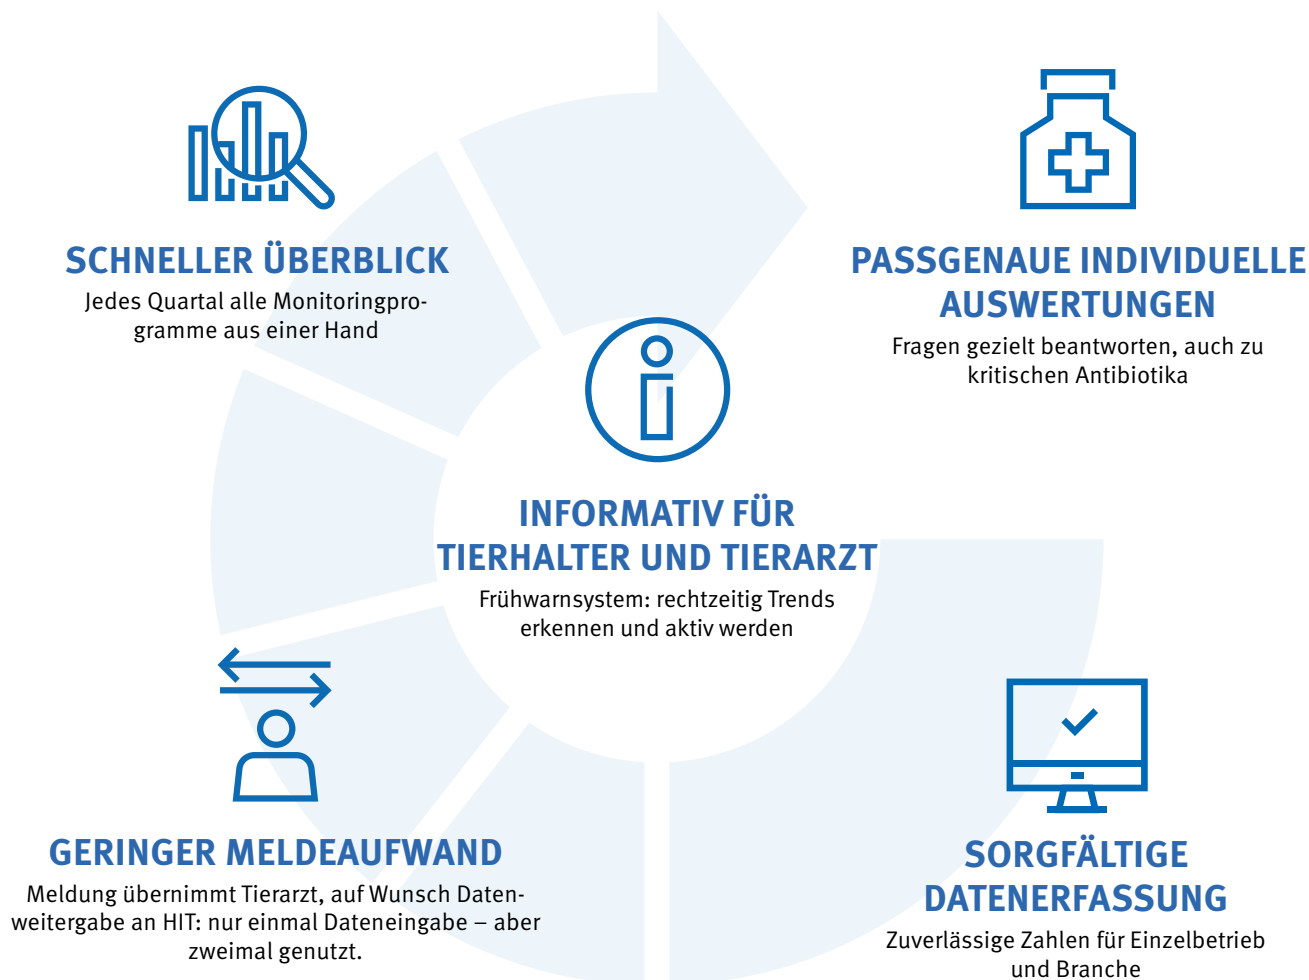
SCHNELLER ÜBERBLICK
Jedes Quartal alle Monitoringprogramme aus einer Hand

PASSGENAUE INDIVIDUELLE AUSWERTUNGEN
Fragen gezielt beantworten, auch zu kritischen Antibiotika

INFORMATIV FÜR TIERHALTER UND TIERARZT
Frühwarnsystem: rechtzeitig Trends erkennen und aktiv werden

GERINGER MELDEAUFWAND
Meldung übernimmt Tierarzt, auf Wunsch Datenweitergabe an HIT: nur einmal Dateneingabe – aber zweimal genutzt.

SORGFÄLTIGE DATENERFASSUNG
Zuverlässige Zahlen für Einzelbetrieb und Branche